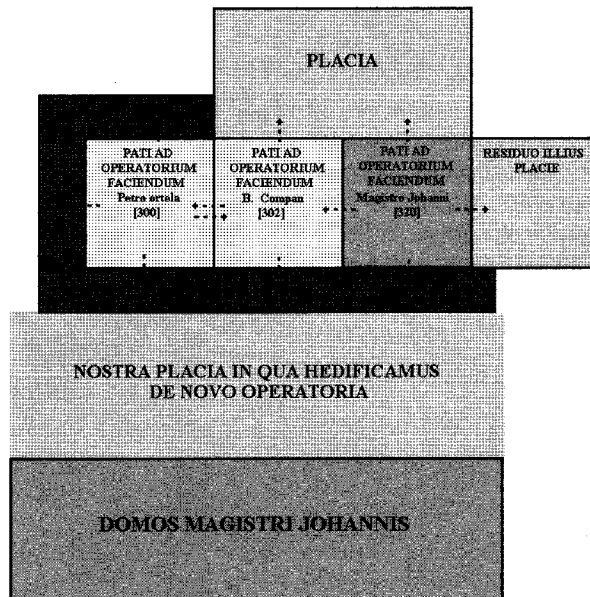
PLACIA

PATI AD OPERATORIUM FACIENDUM Petro ortola [300]

PATI AD OPERATORIUM FACIENDUM B. Compan [302]

PATI AD OPERATORIUM FACIENDUM Magistre Johanni [320]

RESIDUO ILLIUS PLACIE

NOSTRA PLACIA IN QUA HEDIFICAMUS DE NOVO OPERATORIA

DOMOS MAGISTRI JOHANNIS